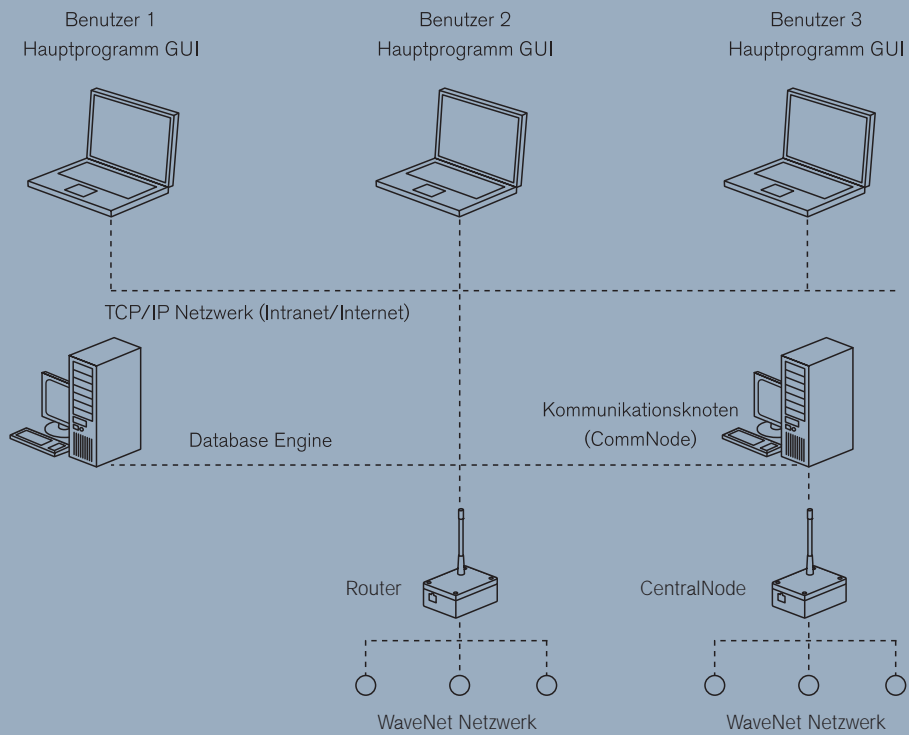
Benutzer 1
Hauptprogramm GUI

Benutzer 2
Hauptprogramm GUI

Benutzer 3
Hauptprogramm GUI

TCP/IP Netzwerk (Intranet/Internet)

Kommunikationsknoten
(CommNode)

Database Engine

Router

CentralNode

WaveNet Netzwerk

WaveNet Netzwerk